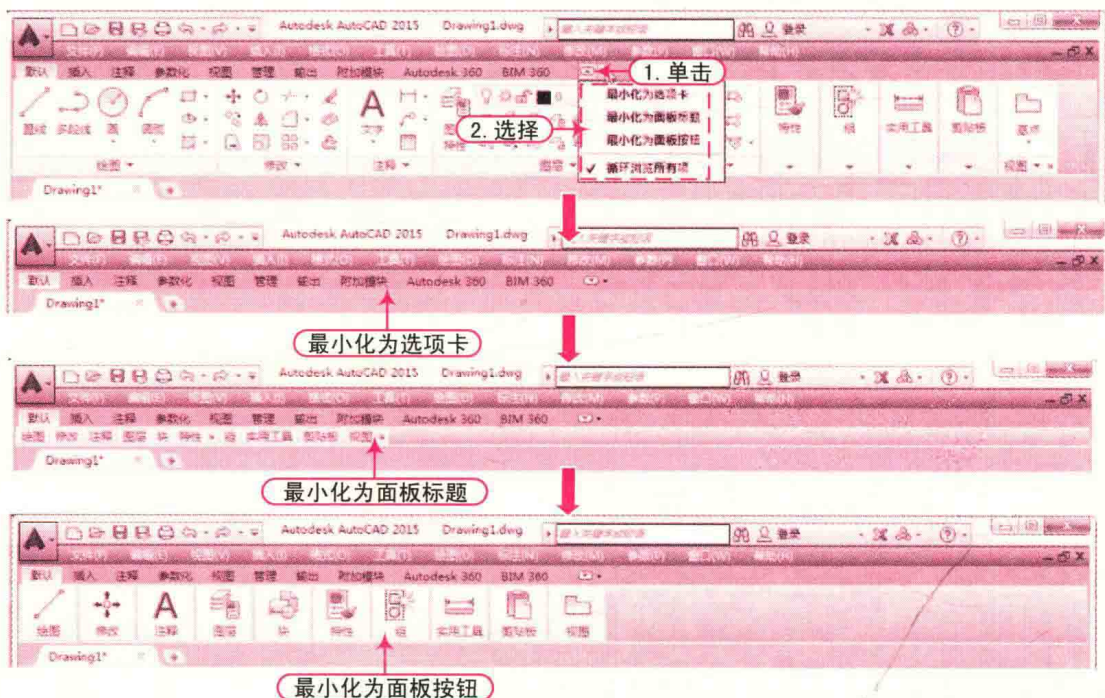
Autodesk AutoCAD 2015 Drawing1.dwg

键入关键字或短语

登录

文件(F) 编辑(E) 视图(V) 插入(I) 格式(O) 工具(T) 绘图(D) 标注(N) 修改(M) 参数(P) 窗口(W) 帮助(H)

默认 插入 注释 参数化 视图 管理 输出 附加模块 Autodesk 360 BIM 360

1. 单击

最小化为选项卡

最小化为面板标题

最小化为面板按钮

2. 选择

✓ 循环浏览所有项

直线 多段线 圆 圆弧 文字 特性 组 实用工具 剪贴板 视图

绘图 修改 注释 图层

Drawing1*

Autodesk AutoCAD 2015 Drawing1.dwg

登录

文件(F) 编辑(E) 视图(V) 插入(I) 格式(O) 工具(T) 绘图(D) 标注(N) 修改(M) 参数(P) 窗口(W) 帮助(H)

默认 插入 注释 参数化 视图 管理 输出 附加模块 Autodesk 360 BIM 360

Drawing1*

最小化为选项卡

Autodesk AutoCAD 2015 Drawing1.dwg

登录

默认 插入 注释 参数化 视图 管理 输出 附加模块 Autodesk 360 BIM 360

绘图 修改 注释 图层 块 特性 组 实用工具 剪贴板 视图

Drawing1*

最小化为面板标题

Autodesk AutoCAD 2015 Drawing1.dwg

登录

默认 插入 注释 参数化 视图 管理 输出 附加模块 Autodesk 360 BIM 360

绘图 修改 注释 图层 块 特性 组 实用工具 剪贴板 视图

Drawing1*

最小化为面板按钮